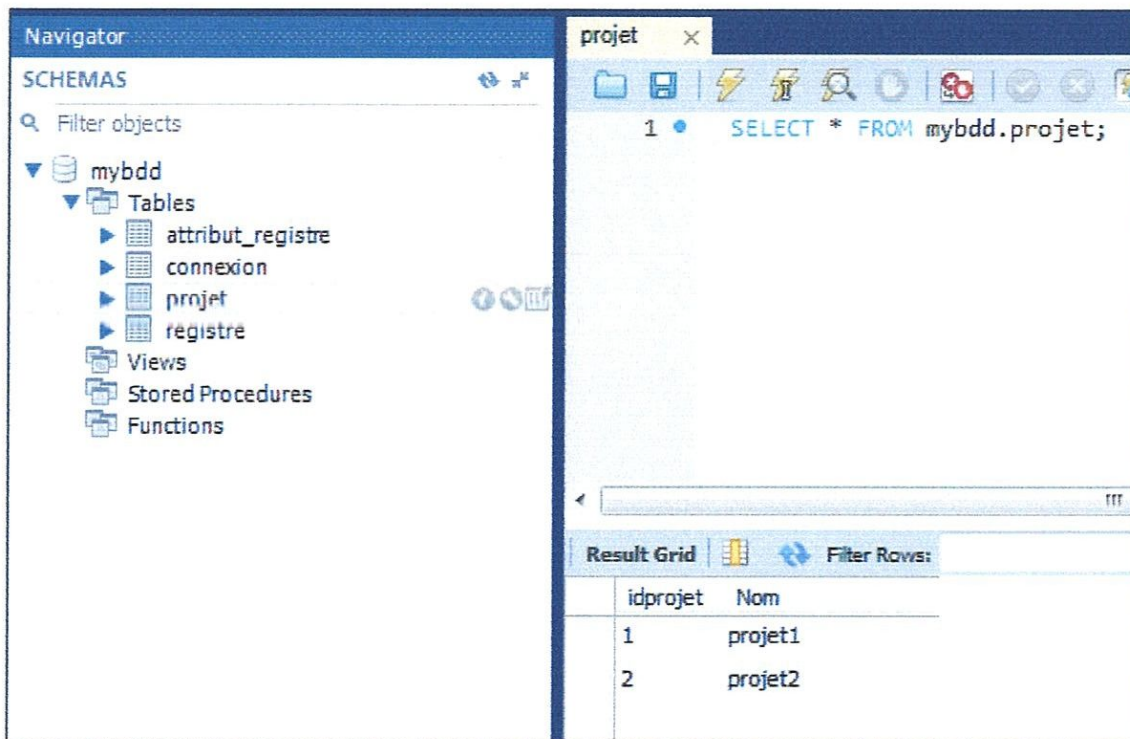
Navigator

SCHEMAS

Filter objects

mybdd

Tables

attribut_registre

connexion

projet

registre

Views

Stored Procedures

Functions

projet ×

1 SELECT * FROM mybdd.projet;

Result Grid Filter Rows:

| idprojet | Nom |
|---|---|
| 1 | projet1 |
| 2 | projet2 |